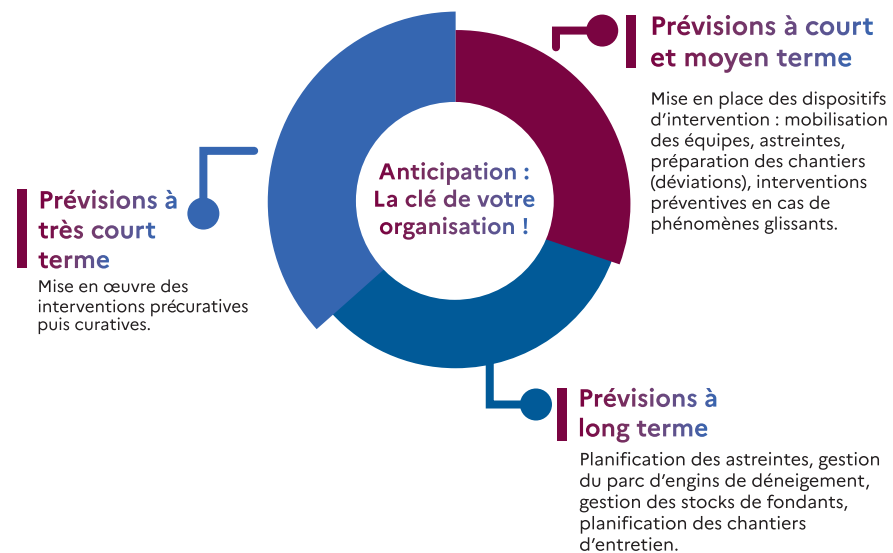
Anticipation : La clé de votre organisation !

Prévisions à court et moyen terme

Mise en place des dispositifs d'intervention : mobilisation des équipes, astreintes, préparation des chantiers (déviations), interventions préventives en cas de phénomènes glissants.

Prévisions à très court terme

Mise en œuvre des interventions précuratives puis curatives.

Prévisions à long terme

Planification des astreintes, gestion du parc d'engins de déneigement, gestion des stocks de fondants, planification des chantiers d'entretien.